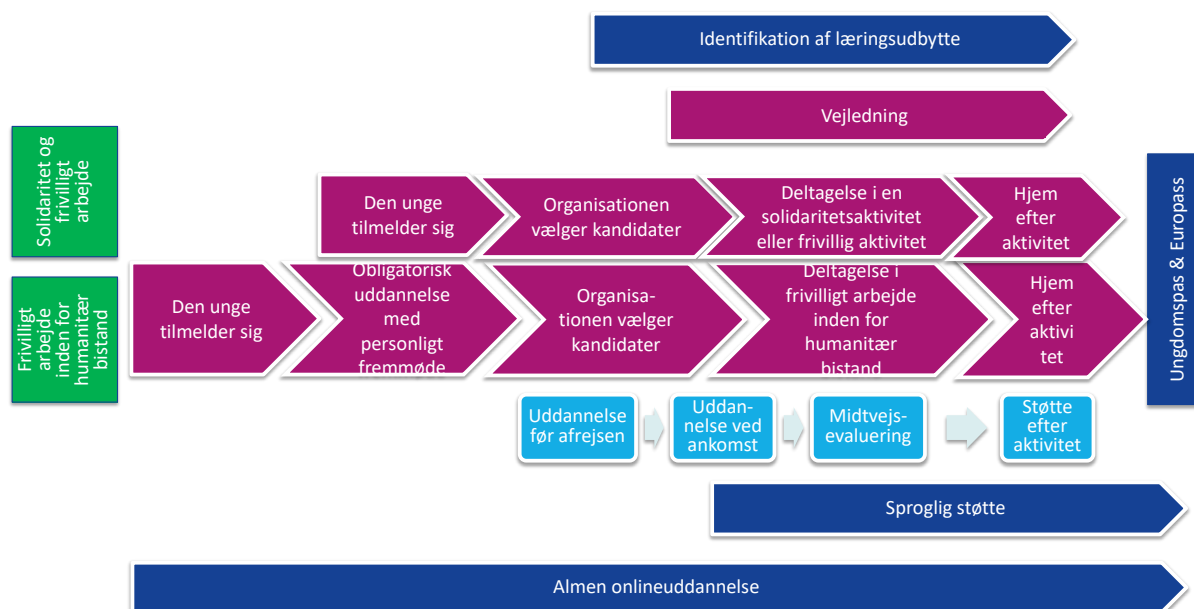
Identifikation af læringsudbytte

Vejledning

Solidaritet og frivilligt arbejde

Den unge tilmelder sig

Organisationen vælger kandidater

Deltagelse i en solidaritetsaktivitet eller frivillig aktivitet

Hjem efter aktivitet

Frivilligt arbejde inden for humanitær bistand

Den unge tilmelder sig

Obligatorisk uddannelse med personligt fremmøde

Organisationen vælger kandidater

Deltagelse i frivilligt arbejde inden for humanitær bistand

Hjem efter aktivitet

Ungdomspas & Europass

Uddannelse før afrejsen

Uddannelse ved ankomst

Midtvejsevaluering

Støtte efter aktivitet

Sproglig støtte

Almen onlineuddannelse